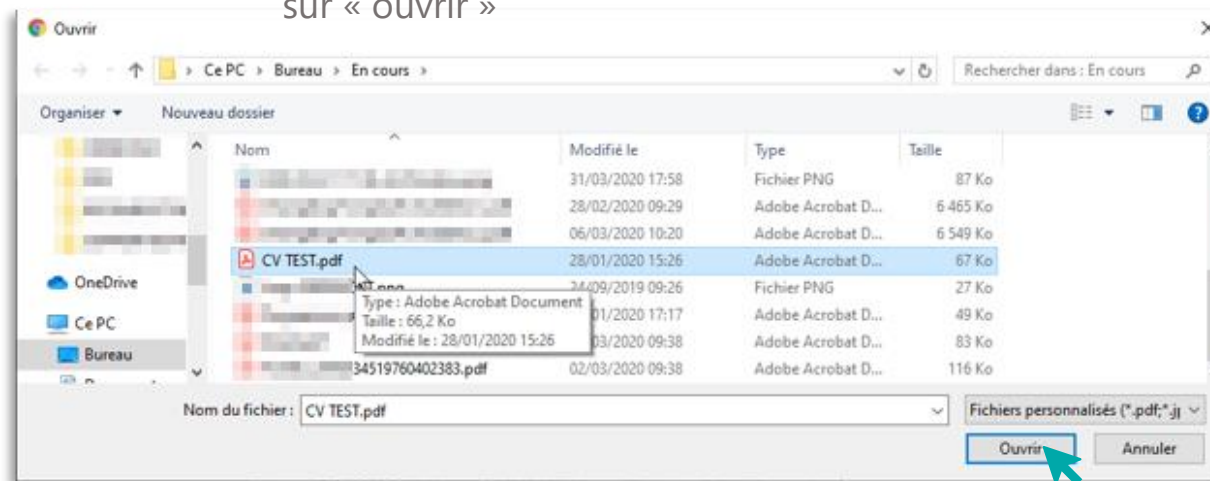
sur « ouvrir »

Ouvrir

× 

Ce PC › Bureau › En cours ›

Rechercher dans : En cours

Organiser ▾ Nouveau dossier

OneDrive

Ce PC

Bureau

| Nom | Modifié le | Type | Taille |
|---|---|---|---|
| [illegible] | 31/03/2020 17:58 | Fichier PNG | 87 Ko |
| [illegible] | 28/02/2020 09:29 | Adobe Acrobat D... | 6 465 Ko |
| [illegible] | 06/03/2020 10:20 | Adobe Acrobat D... | 6 549 Ko |
| CV TEST.pdf | 28/01/2020 15:26 | Adobe Acrobat D... | 67 Ko |
| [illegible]NT.png | 24/09/2019 09:26 | Fichier PNG | 27 Ko |
| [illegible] | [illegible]01/2020 17:17 | Adobe Acrobat D... | 49 Ko |
| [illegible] | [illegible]03/2020 09:38 | Adobe Acrobat D... | 83 Ko |
| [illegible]34519760402383.pdf | 02/03/2020 09:38 | Adobe Acrobat D... | 116 Ko |

Type : Adobe Acrobat Document
Taille : 66,2 Ko
Modifié le : 28/01/2020 15:26

Nom du fichier : CV TEST.pdf

Fichiers personnalisés (*.pdf;*.j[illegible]

Ouvrir

Annuler